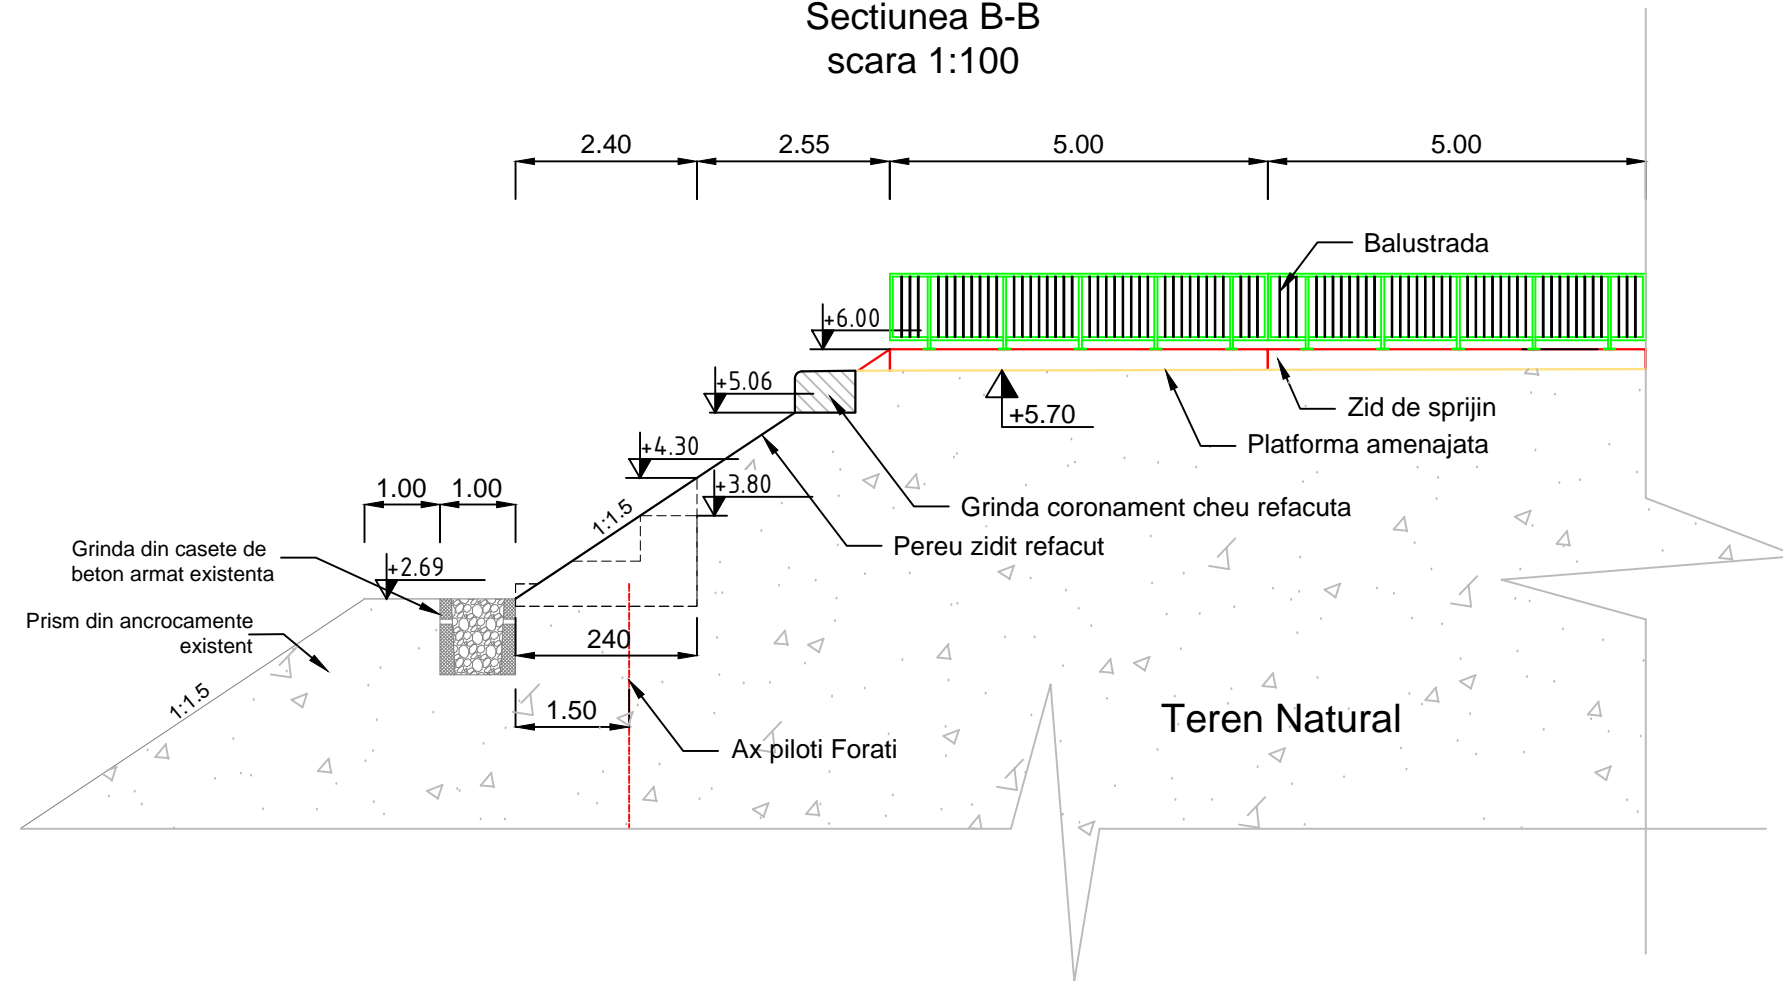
Sectiunea B-B
scara 1:100

2.40
2.55
5.00
5.00

Balustrada

+6.00
+5.06
+5.70
Zid de sprijin
Platforma amenajata
+4.30
+3.80
Grinda coronament cheu refacuta
Pereu zidit refacut
1:1.5

1.00
1.00
Grinda din casete de beton armat existenta
+2.69
Prism din ancrocamente existent
240
1:1.5
1.50
Ax piloti Forati

Teren Natural